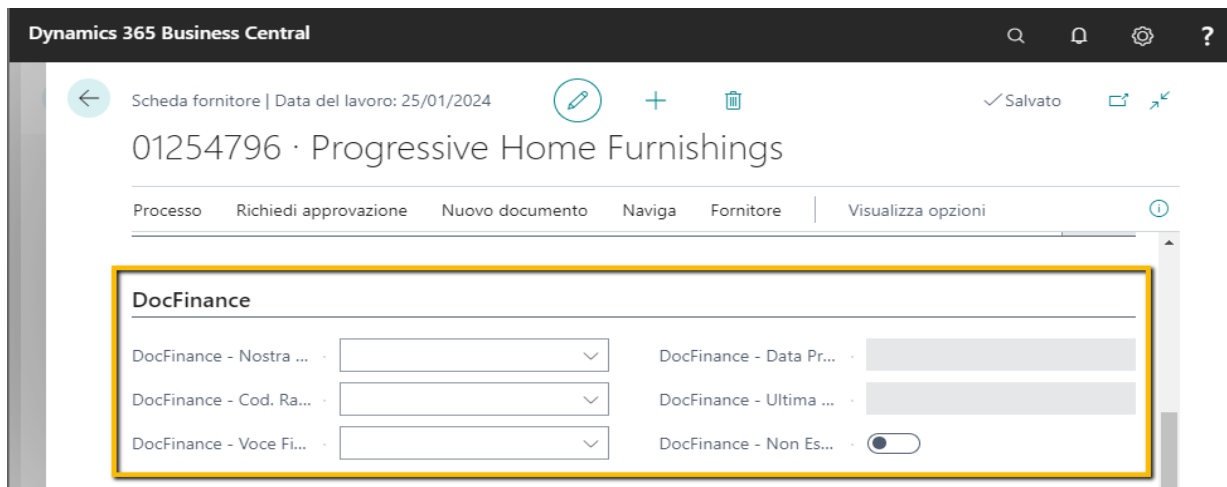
Dynamics 365 Business Central

?

Scheda fornitore | Data del lavoro: 25/01/2024

✓Salvato

01254796 · Progressive Home Furnishings

Processo Richiedi approvazione Nuovo documento Naviga Fornitore Visualizza opzioni

DocFinance

DocFinance - Nostra ...

DocFinance - Data Pr...

DocFinance - Cod. Ra...

DocFinance - Ultima ...

DocFinance - Voce Fi...

DocFinance - Non Es...